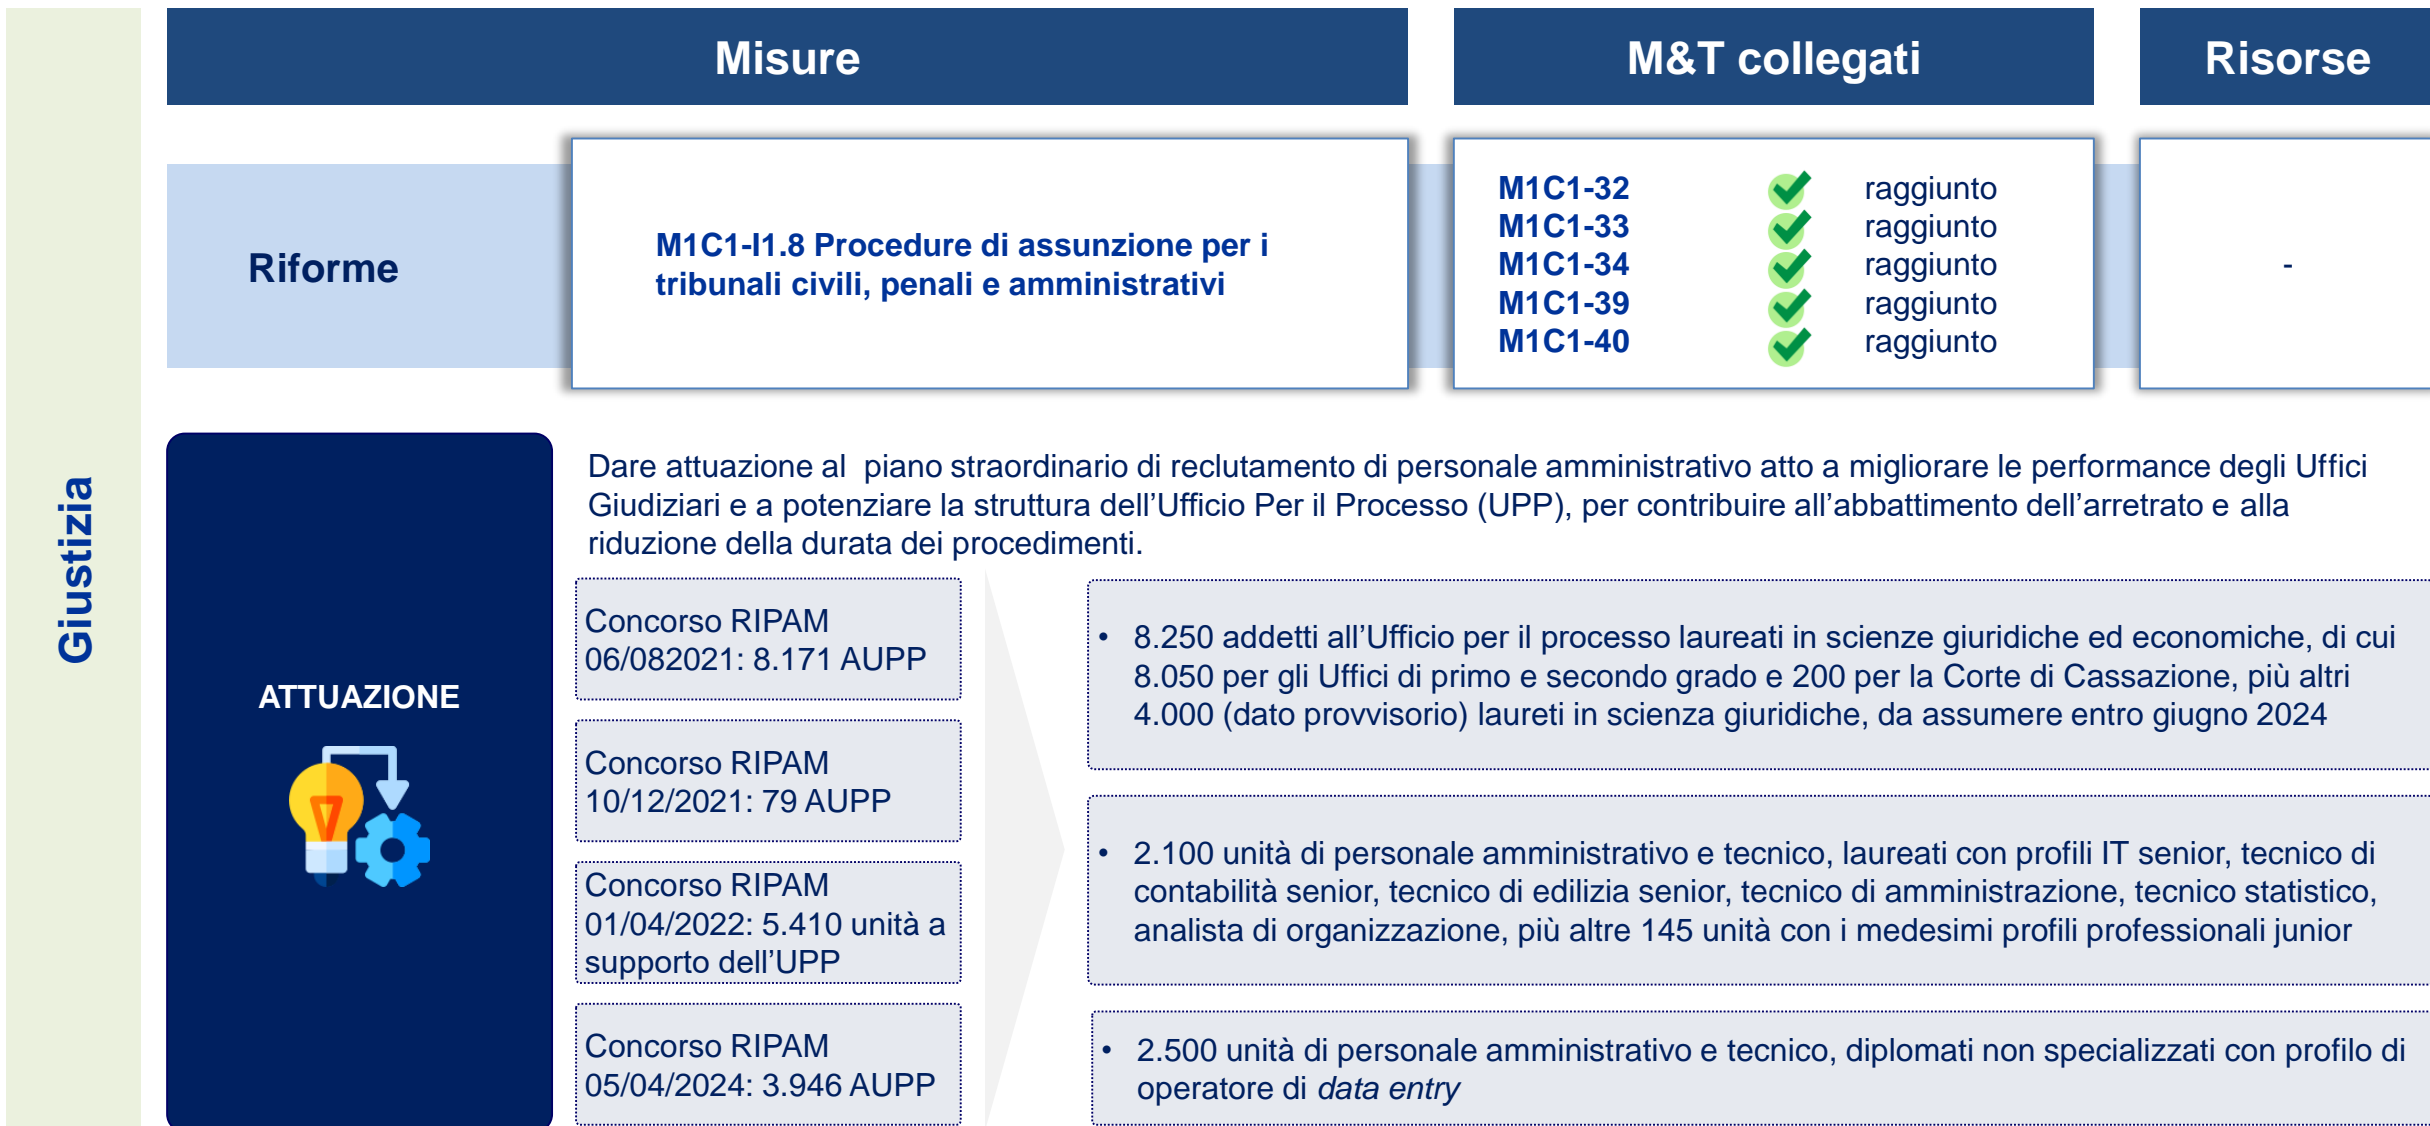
Giustizia

| Misure | M&T collegati | Risorse |
|---|---|---|

Riforme

M1C1-I1.8 Procedure di assunzione per i tribunali civili, penali e amministrativi

| M&T | | Stato |
|---|---|---|
| M1C1-32 | ✓ | raggiunto |
| M1C1-33 | ✓ | raggiunto |
| M1C1-34 | ✓ | raggiunto |
| M1C1-39 | ✓ | raggiunto |
| M1C1-40 | ✓ | raggiunto |

-

ATTUAZIONE

Dare attuazione al piano straordinario di reclutamento di personale amministrativo atto a migliorare le performance degli Uffici Giudiziari e a potenziare la struttura dell'Ufficio Per il Processo (UPP), per contribuire all'abbattimento dell'arretrato e alla riduzione della durata dei procedimenti.

Concorso RIPAM 06/082021: 8.171 AUPP

Concorso RIPAM 10/12/2021: 79 AUPP

Concorso RIPAM 01/04/2022: 5.410 unità a supporto dell'UPP

Concorso RIPAM 05/04/2024: 3.946 AUPP

• 8.250 addetti all'Ufficio per il processo laureati in scienze giuridiche ed economiche, di cui 8.050 per gli Uffici di primo e secondo grado e 200 per la Corte di Cassazione, più altri 4.000 (dato provvisorio) laureti in scienza giuridiche, da assumere entro giugno 2024

• 2.100 unità di personale amministrativo e tecnico, laureati con profili IT senior, tecnico di contabilità senior, tecnico di edilizia senior, tecnico di amministrazione, tecnico statistico, analista di organizzazione, più altre 145 unità con i medesimi profili professionali junior

• 2.500 unità di personale amministrativo e tecnico, diplomati non specializzati con profilo di operatore di *data entry*